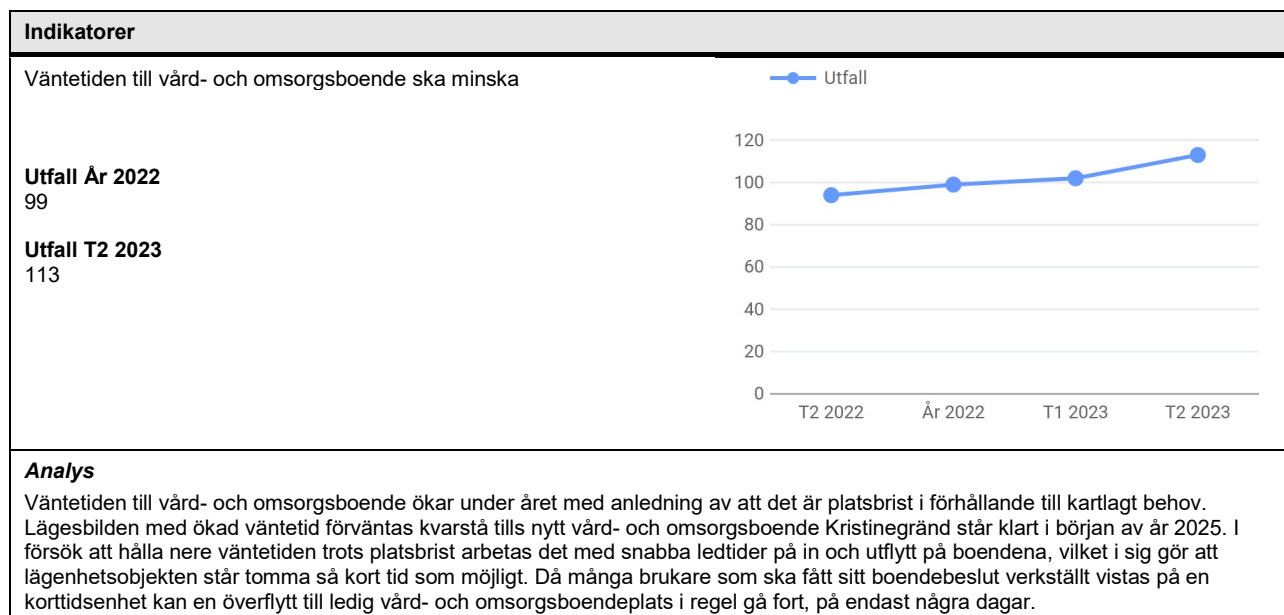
**Indikatorer**

Väntetiden till vård- och omsorgsboende ska minska

Utfall

**Utfall År 2022**
99

**Utfall T2 2023**
113

120
100
80
60
40
20
0

T2 2022
År 2022
T1 2023
T2 2023

***Analys***

Väntetiden till vård- och omsorgsboende ökar under året med anledning av att det är platsbrist i förhållande till kartlagt behov. Lägesbilden med ökad väntetid förväntas kvarstå tills nytt vård- och omsorgsboende Kristinegränd står klart i början av år 2025. I försök att hålla nere väntetiden trots platsbrist arbetas det med snabba ledtider på in och utflytt på boendena, vilket i sig gör att lägenhetsobjekten står tomma så kort tid som möjligt. Då många brukare som ska fått sitt boendebeslut verkställt vistas på en korttidsenhet kan en överflytt till ledig vård- och omsorgsboendeplats i regel gå fort, på endast några dagar.